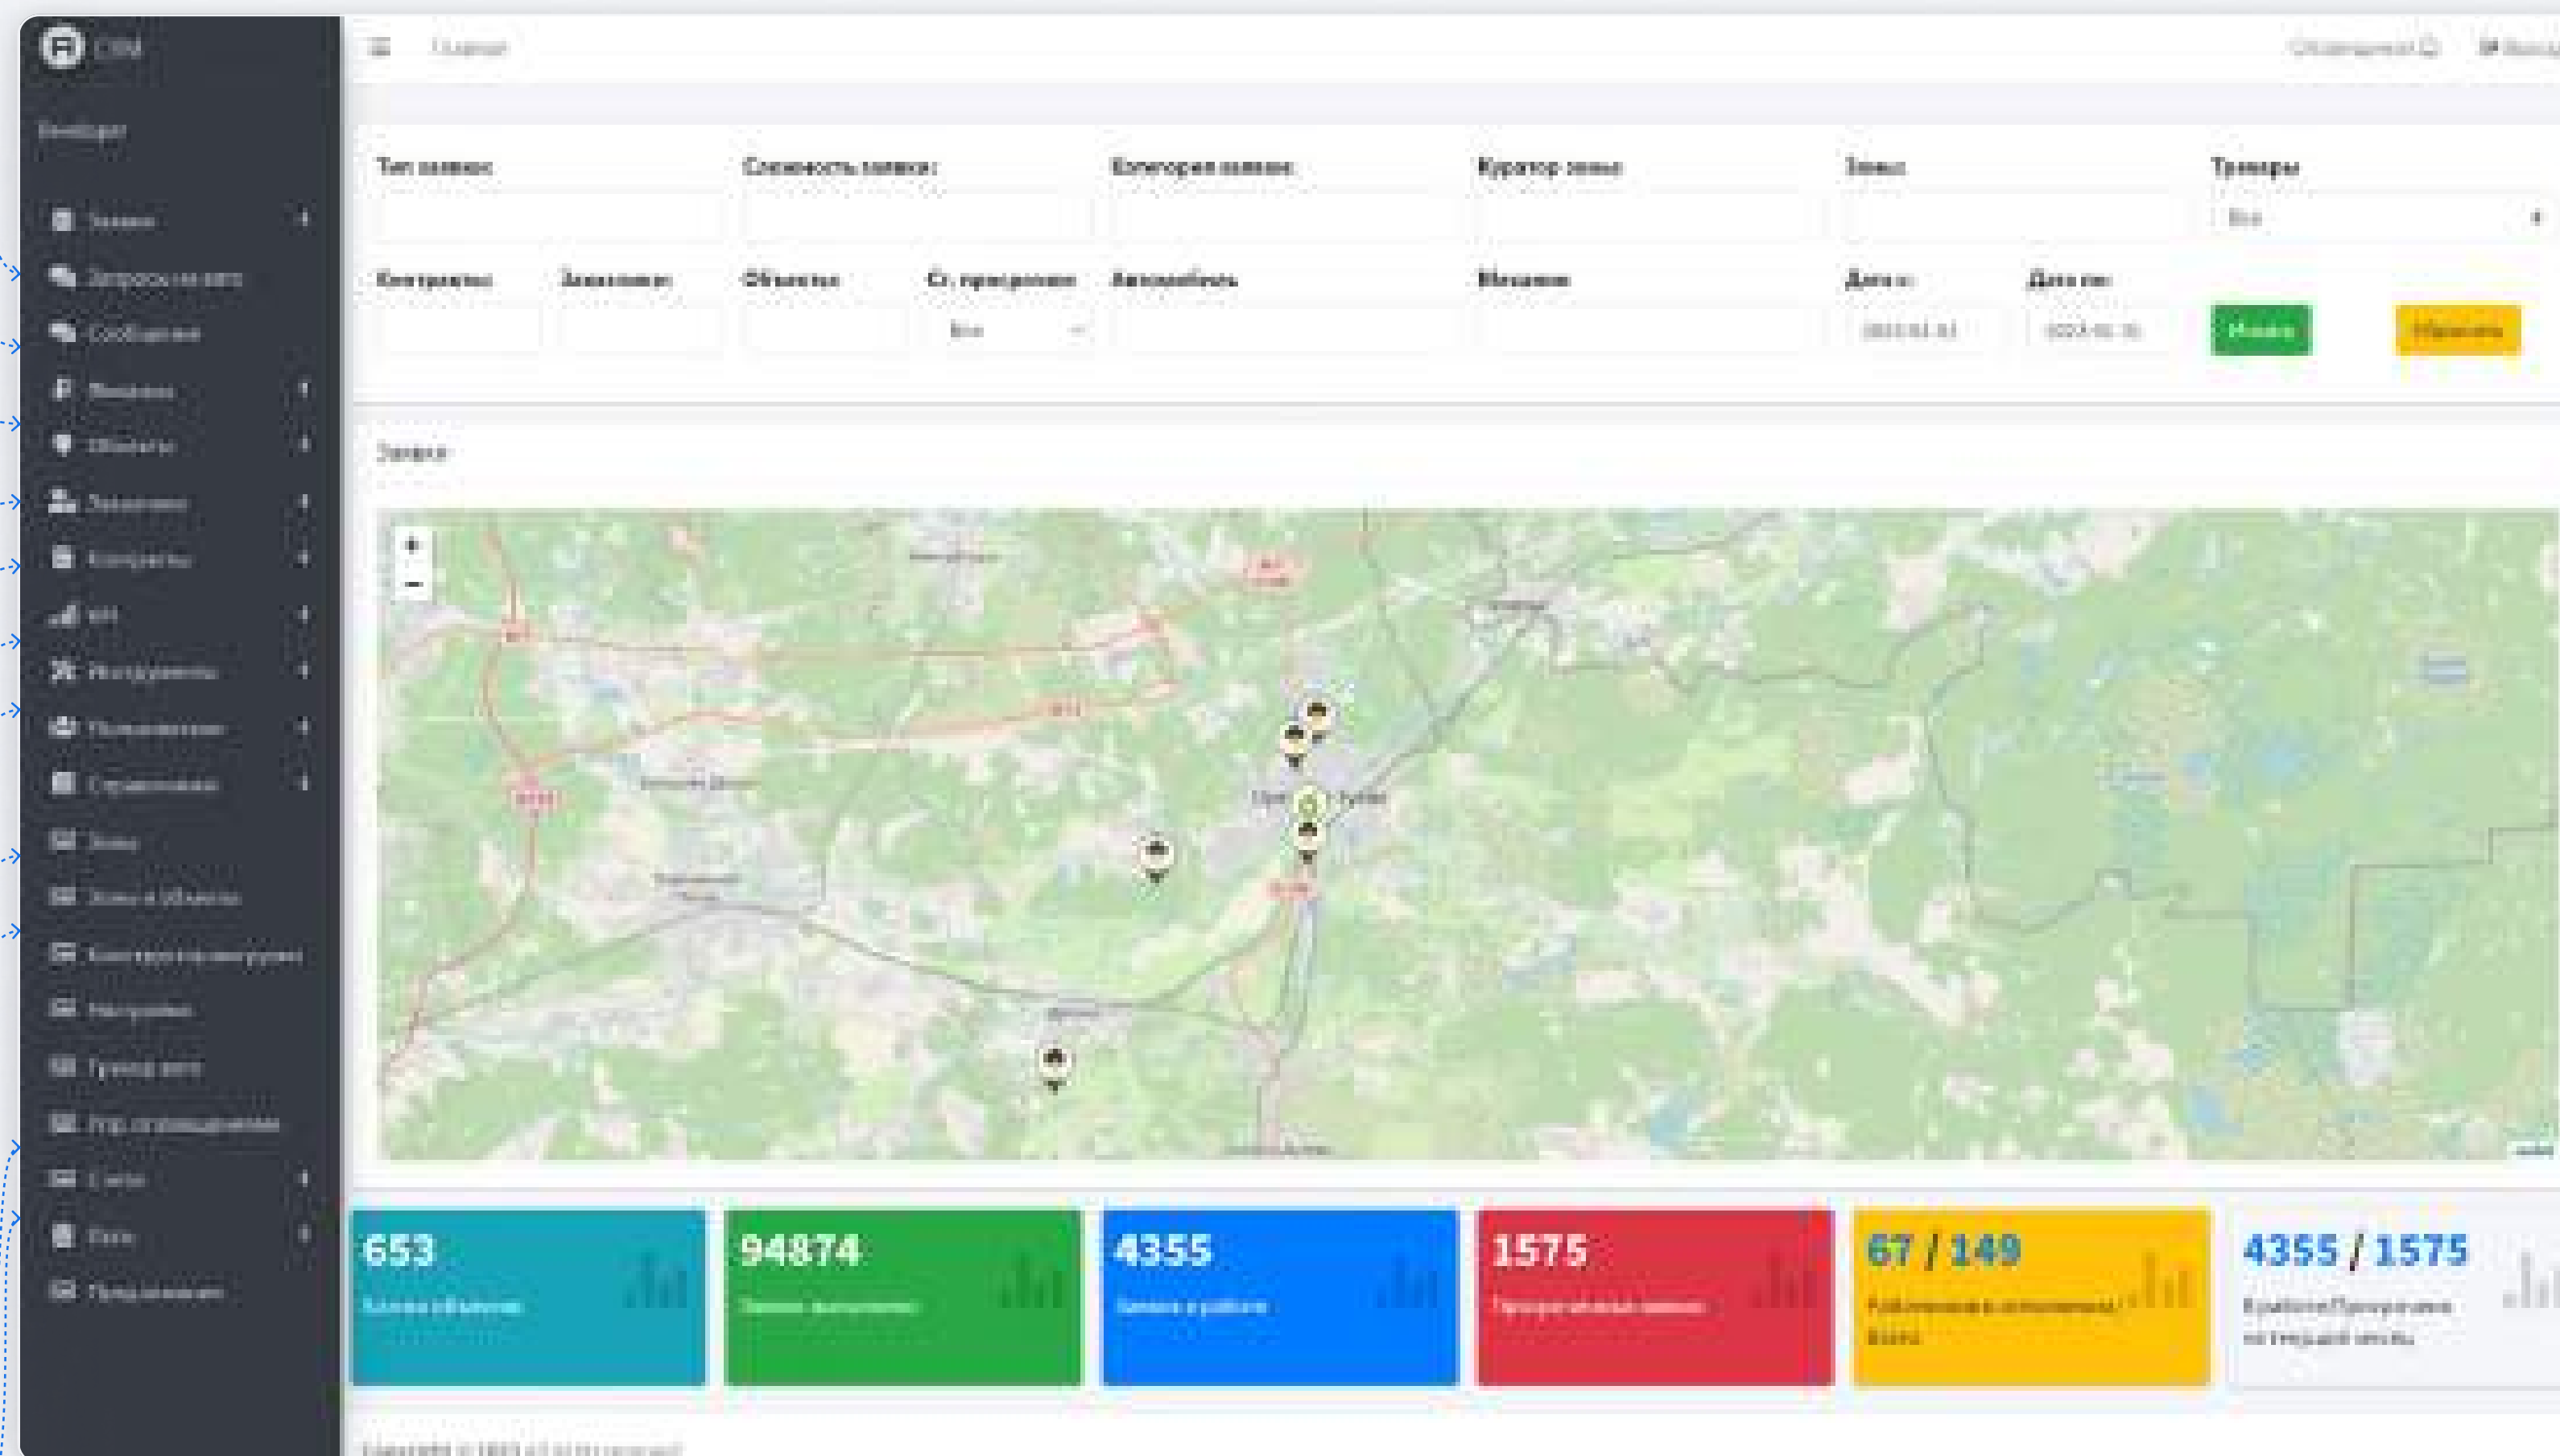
CRM

Главная

Тип заявки: Сложность заявки: Категория заявки: Куратор зоны: Зоны: Трекеры
Все

Контракты: Заказчики: Объекты: Ст. просрочки: Автомобиль: Механик: Дата с: Дата по:
Все
Искать Сбросить

Заявки

+
−

653
Всего объектов

94874

4355
Заявки в работе

1575

67 / 149

4355 / 1575

Сообщения
Заказы
Объекты
Заказчики
Контракты
KPI
Инструменты
Пользователи
Справочники
Зоны
Настройки
Счета